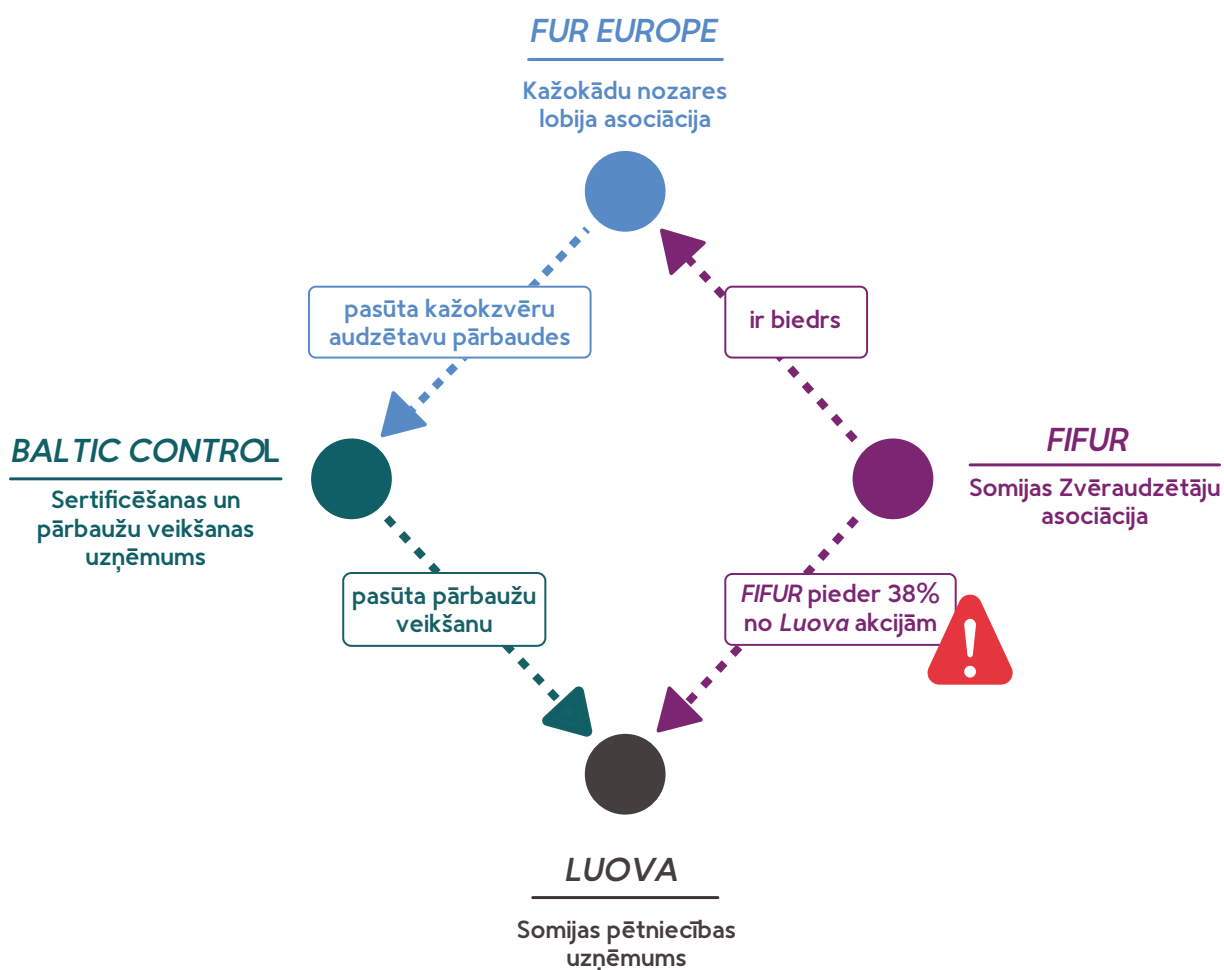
FUR EUROPE

Kažokādu nozares lobija asociācija

pasūta kažokzvēru audzētavu pārbaudes

ir biedrs

BALTIC CONTROL

Sertificēšanas un pārbaužu veikšanas uzņēmums

FIFUR

Somijas Zvēraudzētāju asociācija

pasūta pārbaužu veikšanu

FIFUR pieder 38% no Luova akcijām

!

LUOVA

Somijas pētniecības uzņēmums